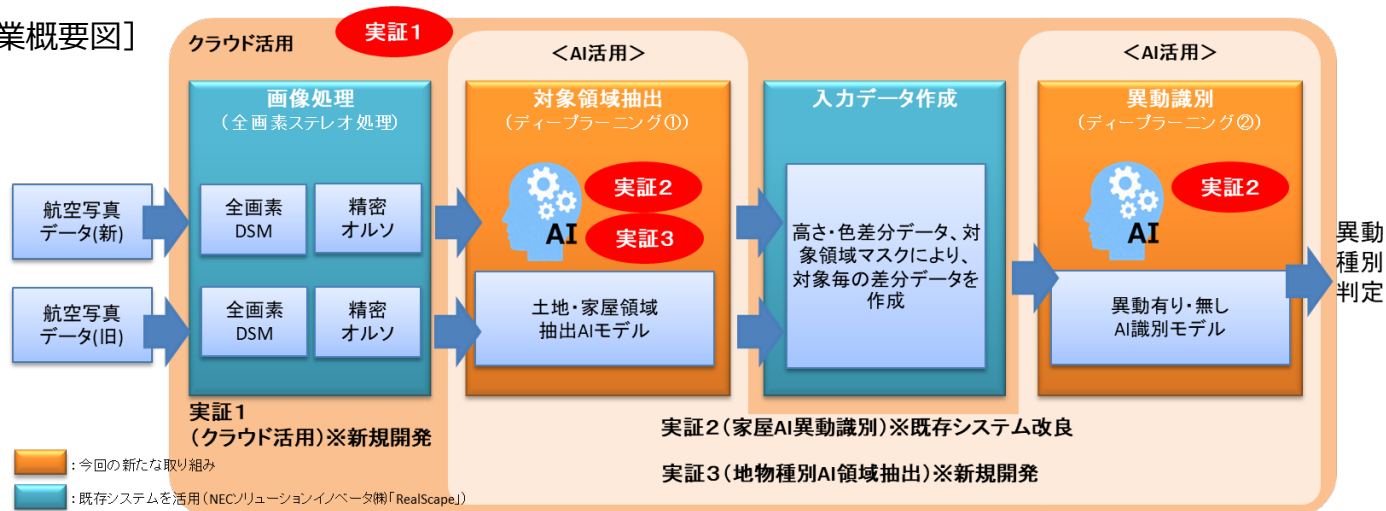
業概要図]

クラウド活用

実証1

<AI活用>

<AI活用>

画像処理
(全画素ステレオ処理)

対象領域抽出
(ディープラーニング①)

入力データ作成

異動識別
(ディープラーニング②)

航空写真データ(新)

航空写真データ(旧)

全画素DSM

精密オルソ

全画素DSM

精密オルソ

実証2

AI

実証3

土地・家屋領域抽出AIモデル

高さ・色差分データ、対象領域マスクにより、対象毎の差分データを作成

実証2

AI

異動有り・無しAI識別モデル

異動種別判定

実証1
(クラウド活用)※新規開発

実証2(家屋AI異動識別)※既存システム改良

実証3(地物種別AI領域抽出)※新規開発

: 今回の新たな取り組み

: 既存システムを活用(NECソリューションイノベータ(株)「RealScape」)